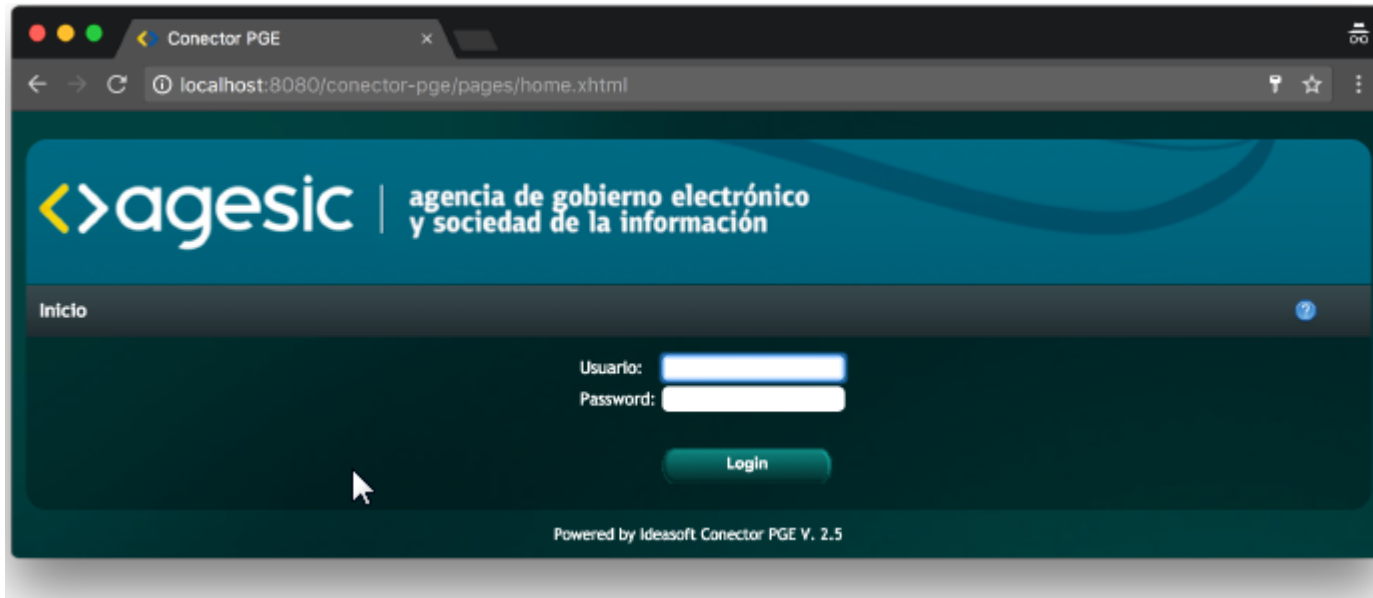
Conector PGE ×

localhost:8080/conector-pge/pages/home.xhtml

<>agesic | agencia de gobierno electrónico y sociedad de la información

Inicio

Usuario:
Password:

Login

Powered by Ideasoft Conector PGE V. 2.5